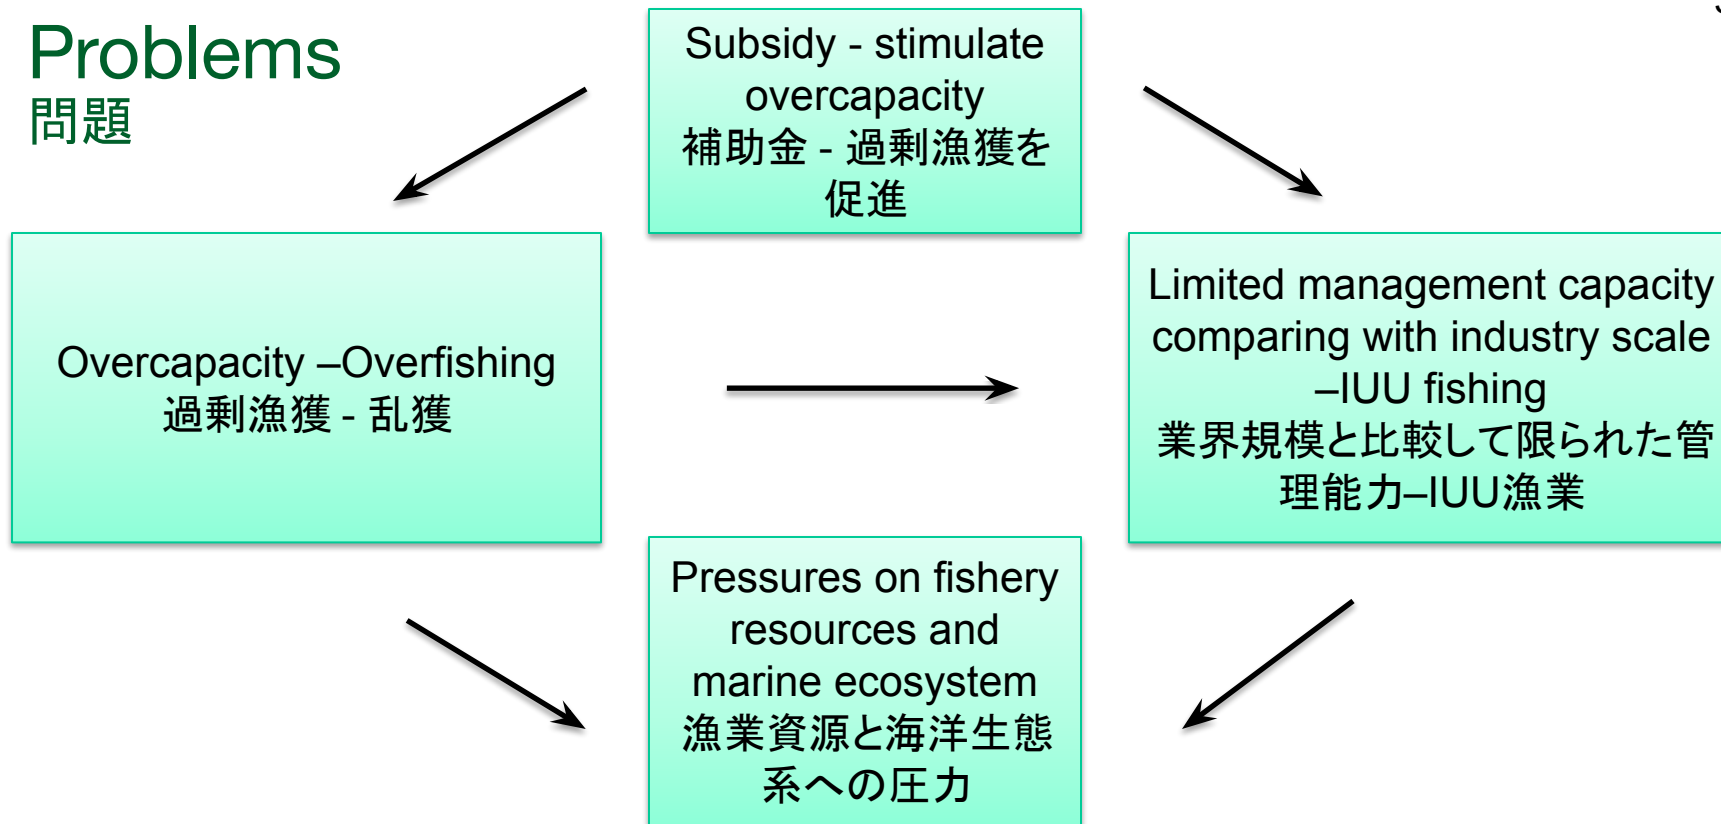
Problems
問題

Subsidy - stimulate overcapacity
補助金 - 過剰漁獲を促進

Overcapacity –Overfishing
過剰漁獲 - 乱獲

Limited management capacity comparing with industry scale –IUU fishing
業界規模と比較して限られた管理能力–IUU漁業

Pressures on fishery resources and marine ecosystem
漁業資源と海洋生態系への圧力